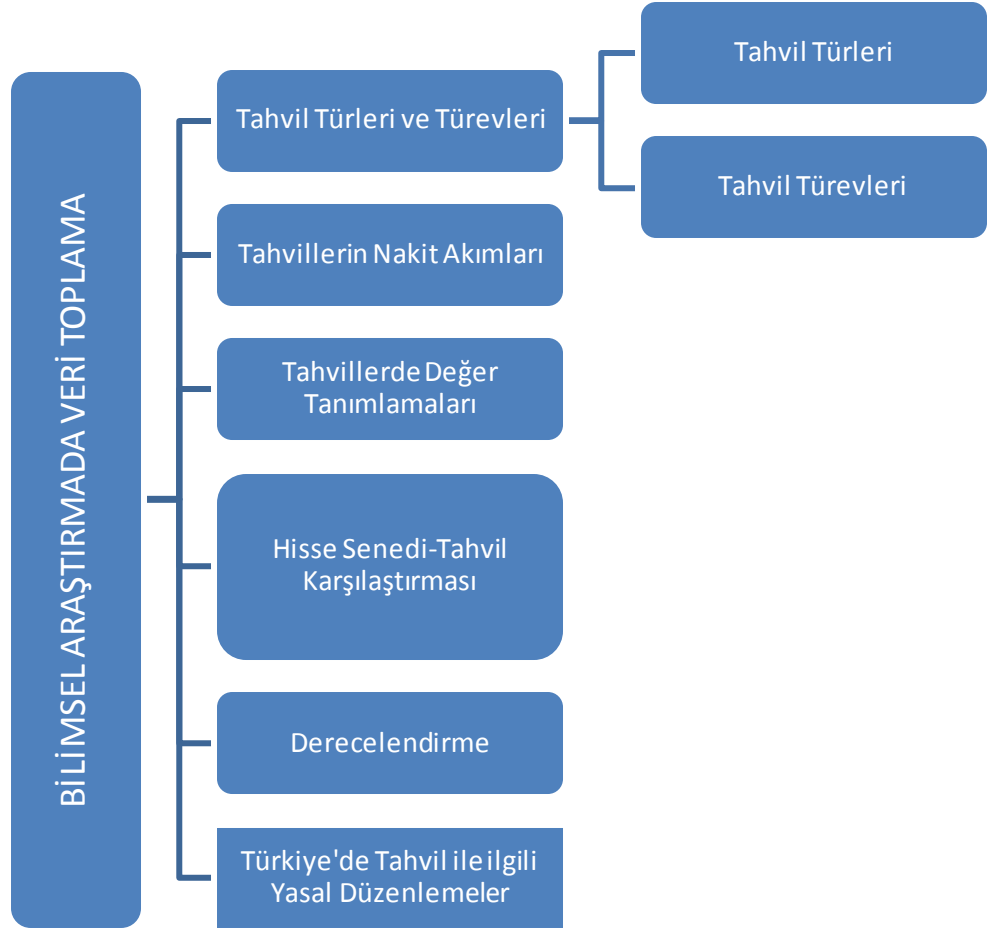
BİLİMSEL ARAŞTIRMADA VERİ TOPLAMA

Tahvil Türleri ve Türevleri

Tahvil Türleri

Tahvil Türevleri

Tahvillerin Nakit Akımları

Tahvillerde Değer Tanımlamaları

Hisse Senedi-Tahvil Karşılaştırması

Derecelendirme

Türkiye'de Tahvil ile ilgili Yasal Düzenlemeler